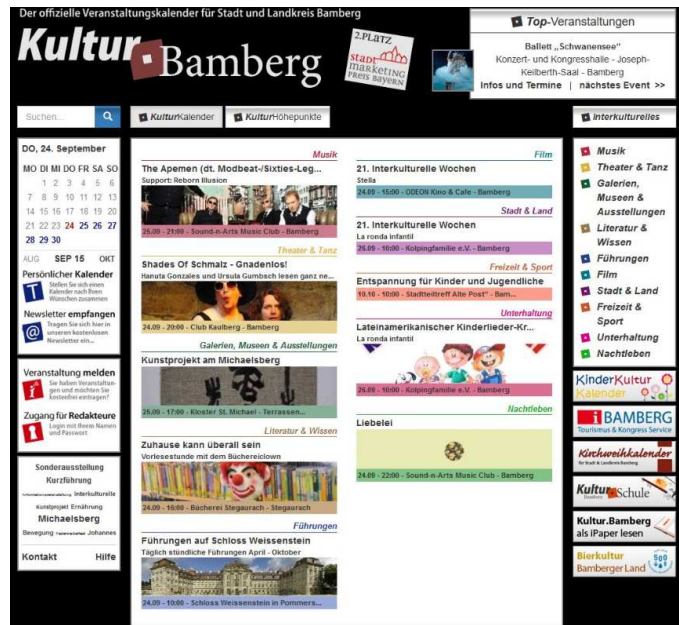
Der offizielle Veranstaltungskalender für Stadt und Landkreis Bamberg

Kultur Bamberg

2. PLATZ STADT MARKETING PREIS BAYERN

Top-Veranstaltungen

Ballett „Schwanensee"
Konzert- und Kongresshalle - Joseph-Keilberth-Saal - Bamberg
Infos und Termine | nächstes Event >>

Suchen...

KulturKalender

KulturHöhepunkte

Interkulturelles

DO, 24. September

| MO | DI | MI | DO | FR | SA | SO |
|---|---|---|---|---|---|---|
| | 1 | 2 | 3 | 4 | 5 | 6 |
| 7 | 8 | 9 | 10 | 11 | 12 | 13 |
| 14 | 15 | 16 | 17 | 18 | 19 | 20 |
| 21 | 22 | 23 | 24 | 25 | 26 | 27 |
| 28 | 29 | 30 | | | | |

AUG SEP 15 OKT

Persönlicher Kalender
Stellen Sie sich einen Kalender nach Ihren Wünschen zusammen

Newsletter empfangen
Tragen Sie sich hier in unseren kostenlosen Newsletter ein...

Veranstaltung melden
Sie haben Veranstaltungen und möchten Sie kostenfrei eintragen?

Zugang für Redakteure
Login mit Ihrem Namen und Passwort

Sonderausstellung Kurzführung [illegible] Interkulturelle Kunstprojekt Ernährung Michaelsberg Bewegung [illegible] Johannes

Kontakt Hilfe

Musik
The Apemen (dt. Modbeat-/Sixties-Leg...
Support: Reborn Illusion
25.09 - 21:00 - Sound-n-Arts Music Club - Bamberg

Theater & Tanz
Shades Of Schmalz - Gnadenlos!
Hanuta Gonzales und Ursula Gumbsch lesen ganz ne...
24.09 - 20:00 - Club Kaulberg - Bamberg

Galerien, Museen & Ausstellungen
Kunstprojekt am Michaelsberg
25.09 - 17:00 - Kloster St. Michael - Terrassen...

Literatur & Wissen
Zuhause kann überall sein
Vorlesestunde mit dem Büchereiclown
24.09 - 16:00 - Bücherei Stegaurach - Stegaurach

Führungen
Führungen auf Schloss Weissenstein
Täglich stündliche Führungen April - Oktober
24.09 - 10:00 - Schloss Weissenstein in Pommers...

Film
21. Interkulturelle Wochen
Stella
24.09 - 15:00 - ODEON Kino & Cafe - Bamberg

Stadt & Land
21. Interkulturelle Wochen
La ronda infantil
25.09 - 10:00 - Kolpingfamilie e.V. - Bamberg

Freizeit & Sport
Entspannung für Kinder und Jugendliche
10.10 - 10:00 - Stadtteiltreff Alte Post" - Bam...

Unterhaltung
Lateinamerikanischer Kinderlieder-Kr...
La ronda infantil
25.09 - 10:00 - Kolpingfamilie e.V. - Bamberg

Nachtleben
Liebelei
24.09 - 22:00 - Sound-n-Arts Music Club - Bamberg

Musik
Theater & Tanz
Galerien, Museen & Ausstellungen
Literatur & Wissen
Führungen
Film
Stadt & Land
Freizeit & Sport
Unterhaltung
Nachtleben

KinderKultur Kalender
i BAMBERG Tourismus & Kongress Service
Kirchweihkalender für Stadt & Landkreis Bamberg
Kultur Schule
Kultur.Bamberg als iPaper lesen
Bierkultur Bamberger Land